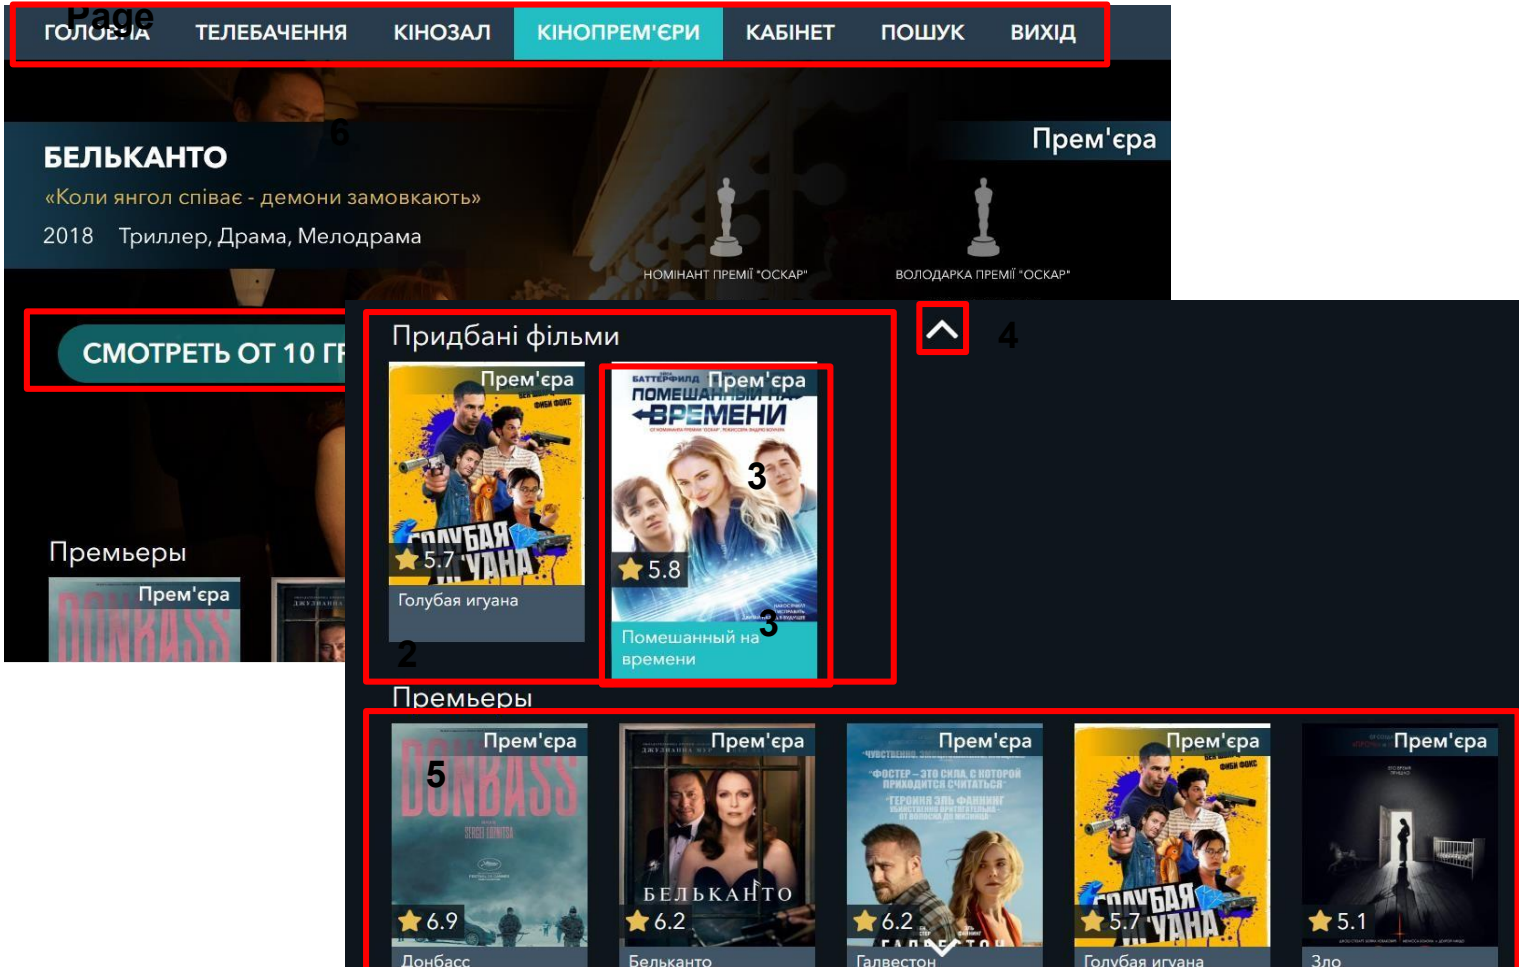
Page

ГОЛОВНА ТЕЛЕБАЧЕННЯ КІНОЗАЛ КІНОПРЕМ'ЄРИ КАБІНЕТ ПОШУК ВИХІД

6

БЕЛЬКАНТО

«Коли янгол співає - демони замовкають»

2018 Триллер, Драма, Мелодрама

Прем'єра

НОМІНАНТ ПРЕМІЇ "ОСКАР"

ВОЛОДАРКА ПРЕМІЇ "ОСКАР"

СМОТРЕТЬ ОТ 10 ГР

Премьеры

Прем'єра

Придбані фільми

4

Прем'єра

5.7

Голубая игуана

Прем'єра

ПОМЕШАННЫЙ НА ВРЕМЕНИ

3

5.8

3

Помешанный на времени

2

Премьеры

Прем'єра

5

6.9

Донбасс

Прем'єра

БЕЛЬКАНТО

6.2

Белькanто

Прем'єра

6.2

Галвестон

Прем'єра

5.7

Голубая игуана

Прем'єра

5.1

Зло